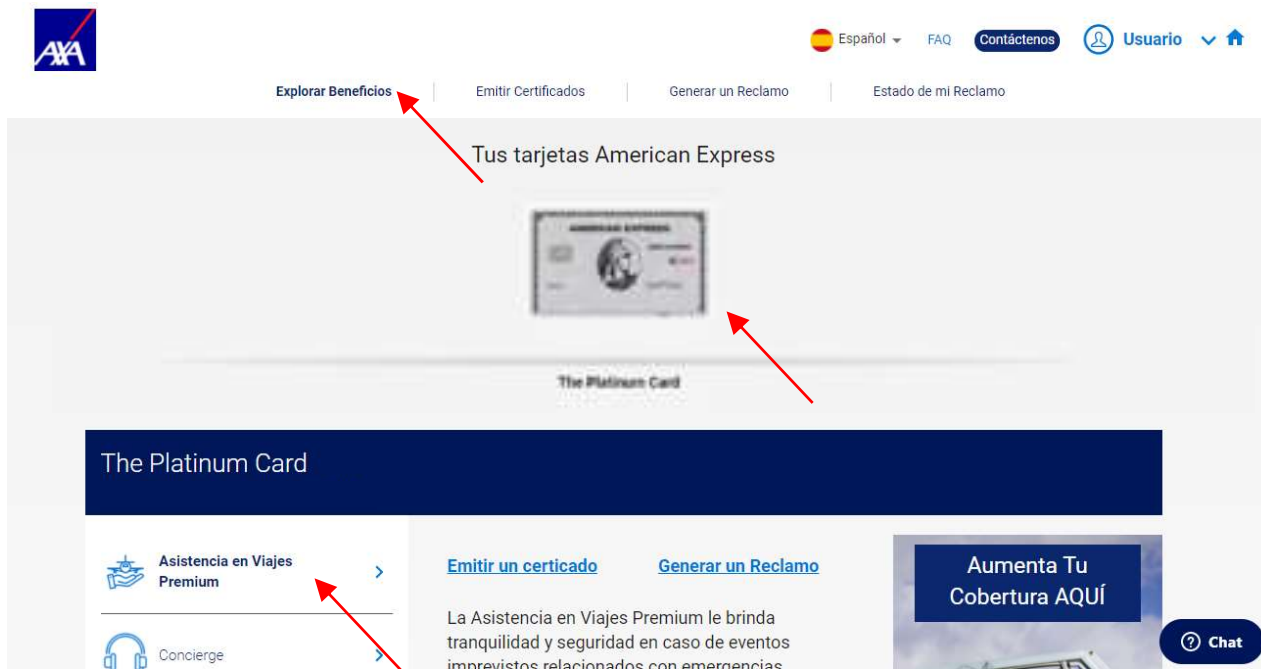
AXA

Español FAQ Contáctenos Usuario

Explorar Beneficios | Emitir Certificados | Generar un Reclamo | Estado de mi Reclamo

Tus tarjetas American Express

AMERICAN EXPRESS

The Platinum Card

The Platinum Card

Asistencia en Viajes Premium

Concierge

Emitir un certicado

Generar un Reclamo

La Asistencia en Viajes Premium le brinda tranquilidad y seguridad en caso de eventos imprevistos relacionados con emergencias

Aumenta Tu Cobertura AQUÍ

Chat